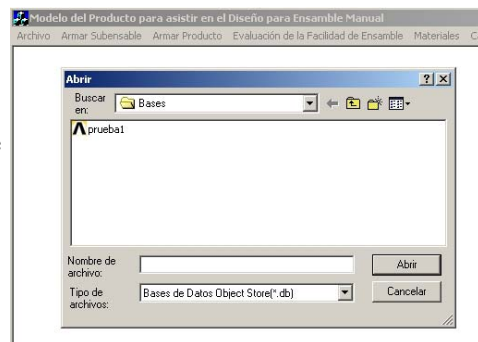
Modelo del Producto para asistir en el Diseño para Ensamble Manual

Archivo Armar Subensable Armar Producto Evaluación de la Facilidad de Ensamble Materiales C

Abrir

Buscar en: Bases

prueba1

Nombre de archivo:

Abrir

Tipo de archivos: Bases de Datos Object Store(*.db)

Cancelar